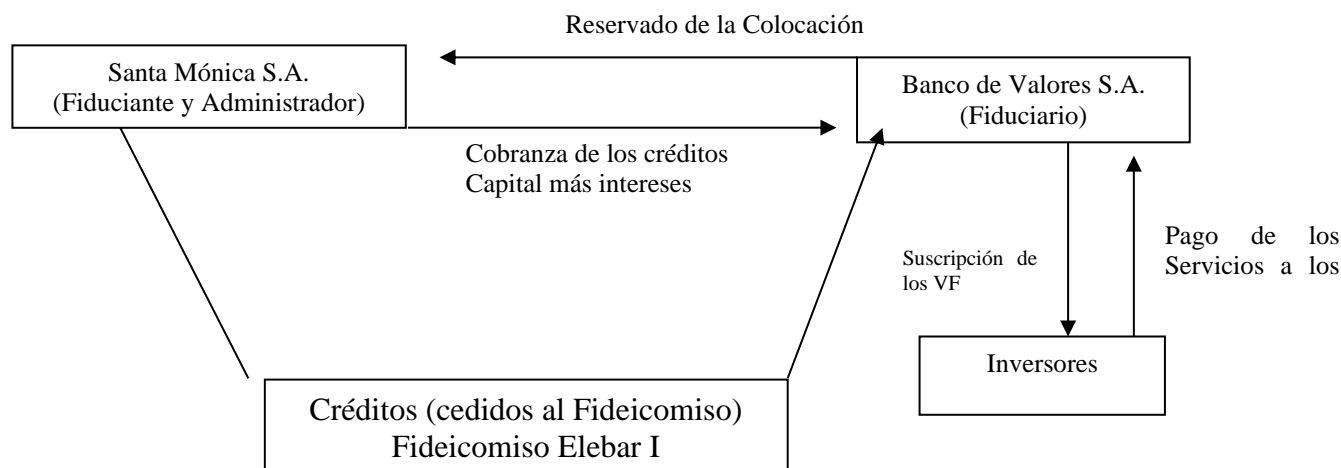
Reservado de la Colocación

Santa Mónica S.A.
(Fiduciante y Administrador)

Banco de Valores S.A.
(Fiduciario)

Cobranza de los créditos
Capital más intereses

Pago de los Servicios a los

Suscripción de los VF

Inversores

Créditos (cedidos al Fideicomiso)
Fideicomiso Elebar I